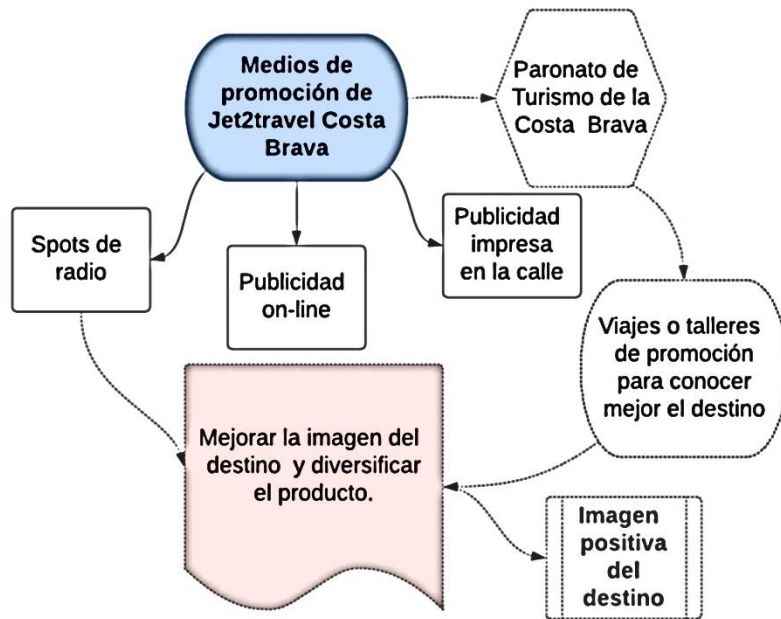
Medios de promoción de Jet2travel Costa Brava

Paronato de Turismo de la Costa Brava

Spots de radio

Publicidad on-line

Publicidad impresa en la calle

Viajes o talleres de promoción para conocer mejor el destino

Mejorar la imagen del destino y diversificar el producto.

Imagen positiva del destino